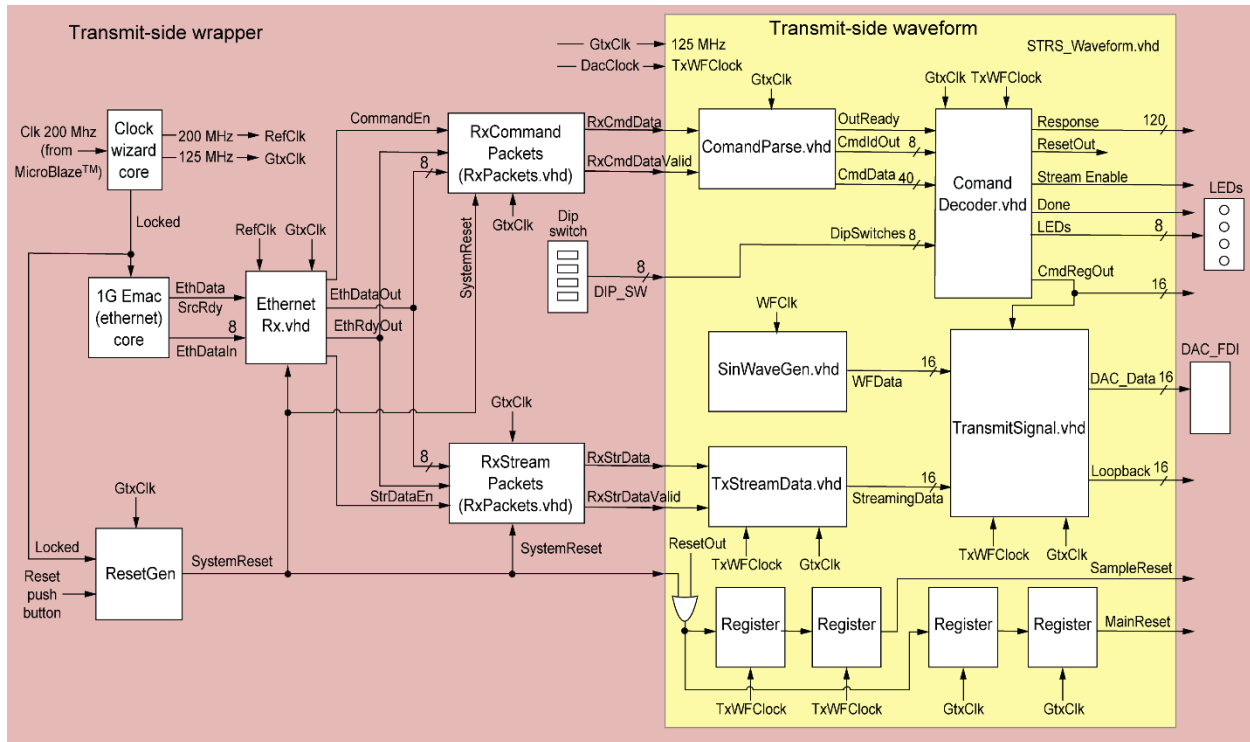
Transmit-side wrapper

Transmit-side waveform

GtxClk → 125 MHz
DacClock → TxWFClock

STRS_Waveform.vhd

Clk 200 Mhz (from MicroBlaze$^{TM}$)

Clock wizard core

200 MHz → RefClk
125 MHz → GtxClk

Locked

CommandEn

RxCommand Packets (RxPackets.vhd)

RxCmdData
RxCmdDataValid

8

GtxClk

ComandParse.vhd

OutReady
CmdIdOut 8
CmdData 40

GtxClk TxWFClock

Comand Decoder.vhd

Response 120
ResetOut
Stream Enable
Done
LEDs 8

LEDs

Dip switch

8
DIP_SW

DipSwitches 8

CmdRegOut

16

RefClk GtxClk

1G Emac (ethernet) core

EthData
SrcRdy
8
EthDataIn

Ethernet Rx.vhd

EthDataOut
EthRdyOut

SystemReset

WFClk

SinWaveGen.vhd

16
WFData

TransmitSignal.vhd

DAC_Data 16

DAC_FDI

Loopback 16

GtxClk

8

RxStream Packets (RxPackets.vhd)

RxStrData
RxStrDataValid

StrDataEn

TxStreamData.vhd

16
StreamingData

TxWFClock GtxClk

TxWFClock GtxClk

GtxClk

Locked

ResetGen

SystemReset

Reset push button

SystemReset

ResetOut

SampleReset

Register
Register
Register
Register

MainReset

TxWFClock
TxWFClock
GtxClk
GtxClk